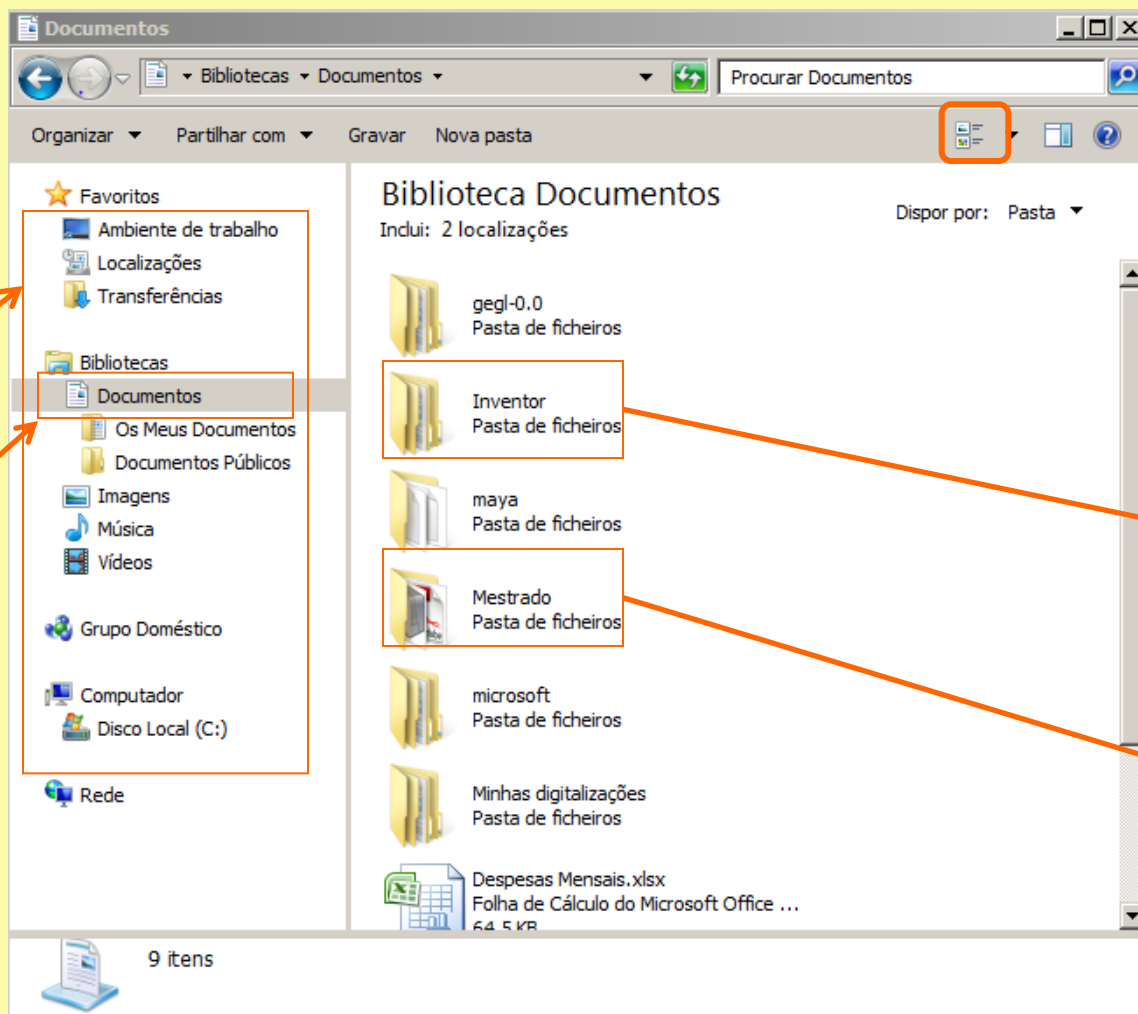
Documentos

Bibliotecas ▸ Documentos ▸

Procurar Documentos

Organizar ▾ Partilhar com ▾ Gravar Nova pasta

Favoritos
Ambiente de trabalho
Localizações
Transferências

Bibliotecas
Documentos
Os Meus Documentos
Documentos Públicos
Imagens
Música
Vídeos

Grupo Doméstico

Computador
Disco Local (C:)

Rede

Biblioteca Documentos
Inclui: 2 localizações

Dispor por: Pasta ▾

gegl-0.0
Pasta de ficheiros

Inventor
Pasta de ficheiros

maya
Pasta de ficheiros

Mestrado
Pasta de ficheiros

microsoft
Pasta de ficheiros

Minhas digitalizações
Pasta de ficheiros

Despesas Mensais.xlsx
Folha de Cálculo do Microsoft Office ...
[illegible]

9 itens